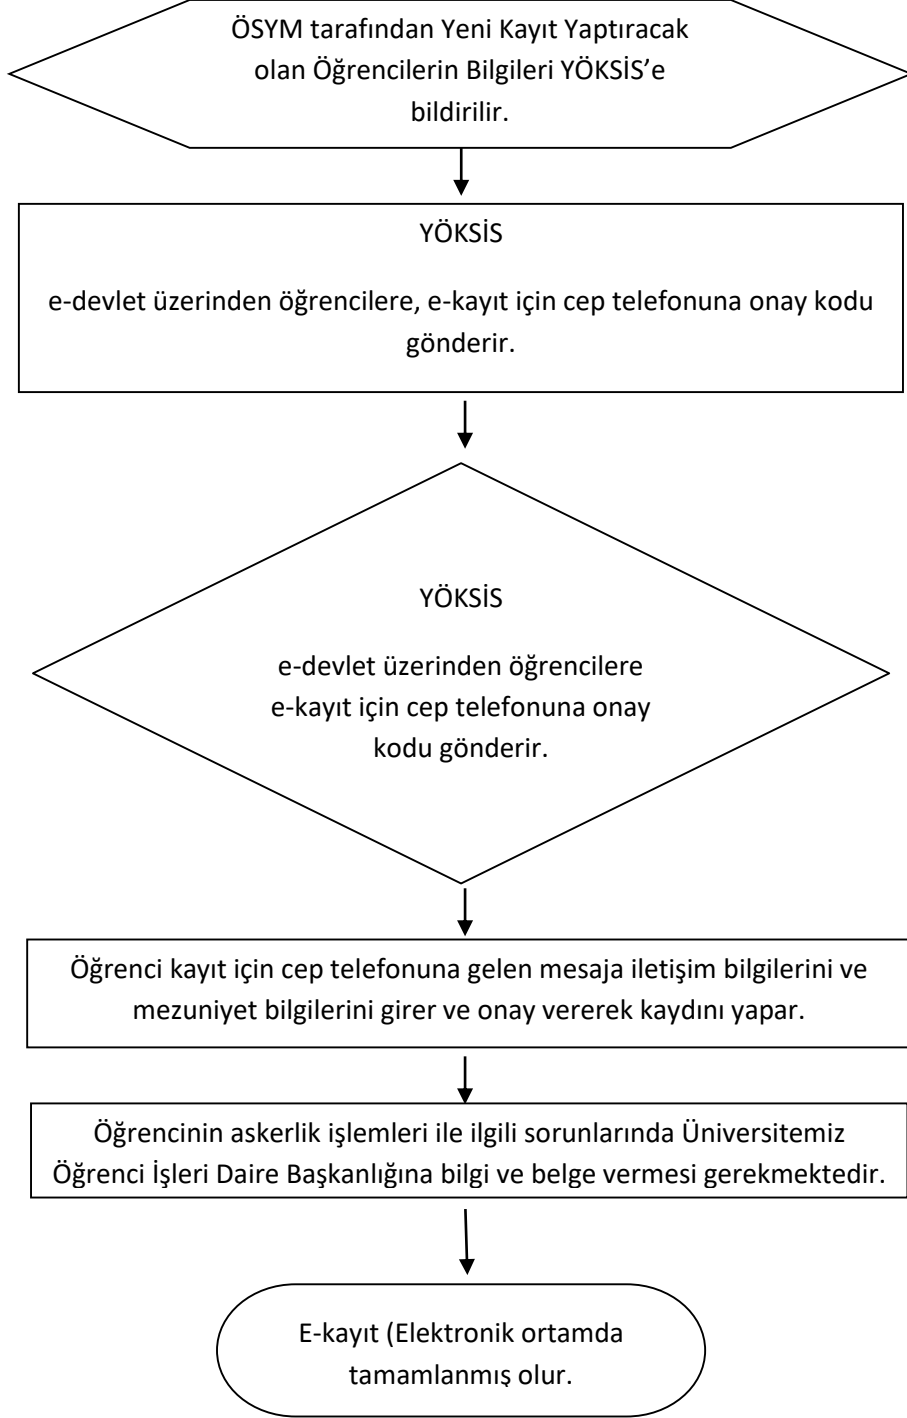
ÖSYM tarafından Yeni Kayıt Yaptıracak olan Öğrencilerin Bilgileri YÖKSİS'e bildirilir.

YÖKSİS

e-devlet üzerinden öğrencilere, e-kayıt için cep telefonuna onay kodu gönderir.

YÖKSİS

e-devlet üzerinden öğrencilere e-kayıt için cep telefonuna onay kodu gönderir.

Öğrenci kayıt için cep telefonuna gelen mesaja iletişim bilgilerini ve mezuniyet bilgilerini girer ve onay vererek kaydını yapar.

Öğrencinin askerlik işlemleri ile ilgili sorunlarında Üniversitemiz Öğrenci İşleri Daire Başkanlığına bilgi ve belge vermesi gerekmektedir.

E-kayıt (Elektronik ortamda tamamlanmış olur.